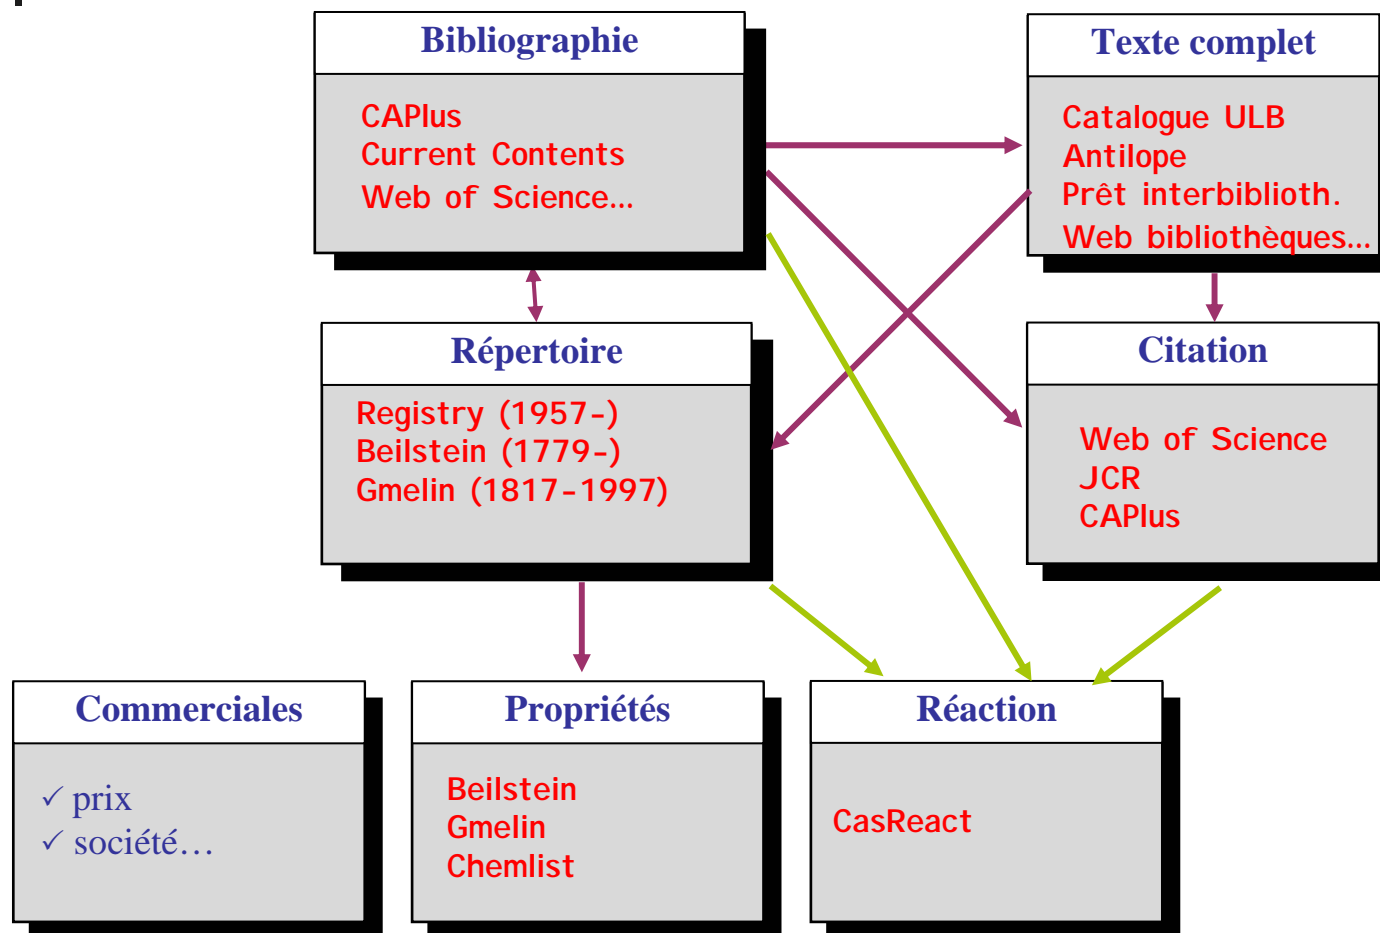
Bibliographie

CAPlus
Current Contents
Web of Science…

Texte complet

Catalogue ULB
Antilope
Prêt interbiblioth.
Web bibliothèques…

Répertoire

Registry (1957-)
Beilstein (1779-)
Gmelin (1817-1997)

Citation

Web of Science
JCR
CAPlus

Commerciales

✓ prix
✓ société…

Propriétés

Beilstein
Gmelin
Chemlist

Réaction

CasReact